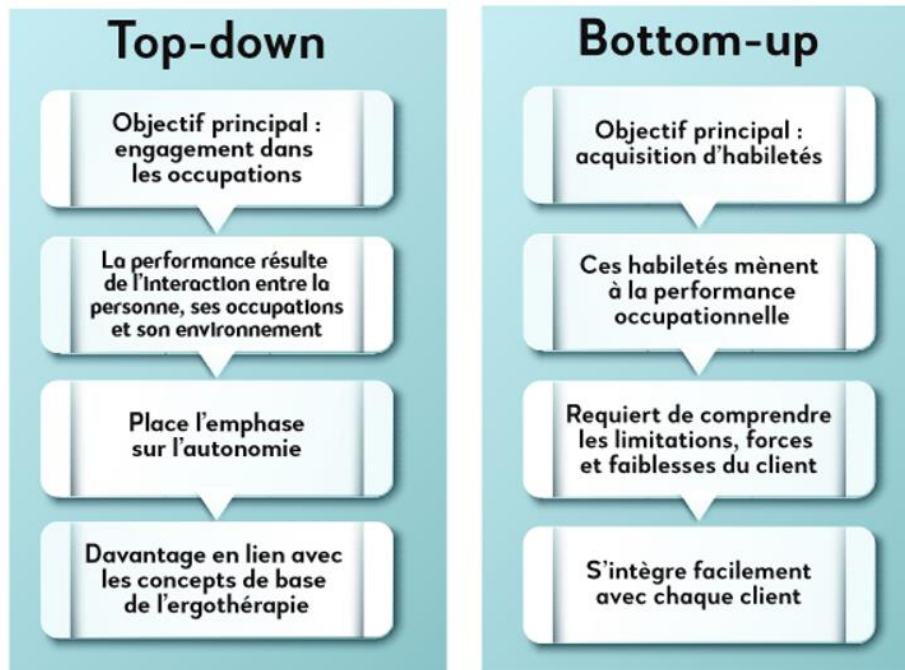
Top-down

Objectif principal : engagement dans les occupations

La performance résulte de l'interaction entre la personne, ses occupations et son environnement

Place l'emphase sur l'autonomie

Davantage en lien avec les concepts de base de l'ergothérapie

Bottom-up

Objectif principal : acquisition d'habiletés

Ces habiletés mènent à la performance occupationnelle

Requiert de comprendre les limitations, forces et faiblesses du client

S'intègre facilement avec chaque client